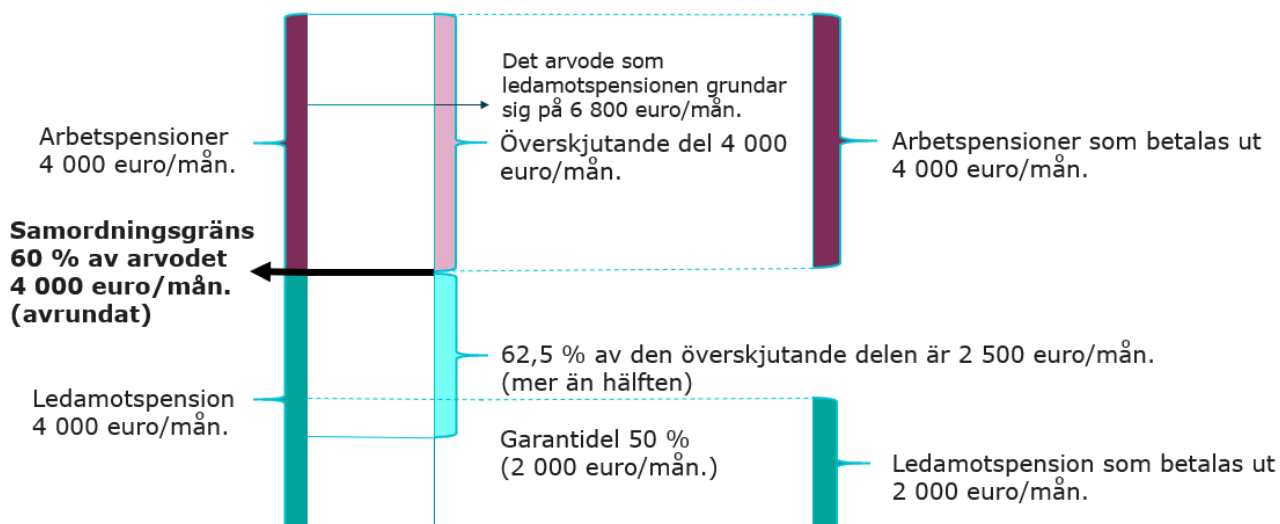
Det arvode som ledamotspensionen grundar sig på 6 800 euro/mån.

Arbetspensioner 4 000 euro/mån.

Överskjutande del 4 000 euro/mån.

Arbetspensioner som betalas ut 4 000 euro/mån.

**Samordningsgräns 60 % av arvodet 4 000 euro/mån. (avrundat)**

62,5 % av den överskjutande delen är 2 500 euro/mån. (mer än hälften)

Ledamotspension 4 000 euro/mån.

Garantidel 50 % (2 000 euro/mån.)

Ledamotspension som betalas ut 2 000 euro/mån.